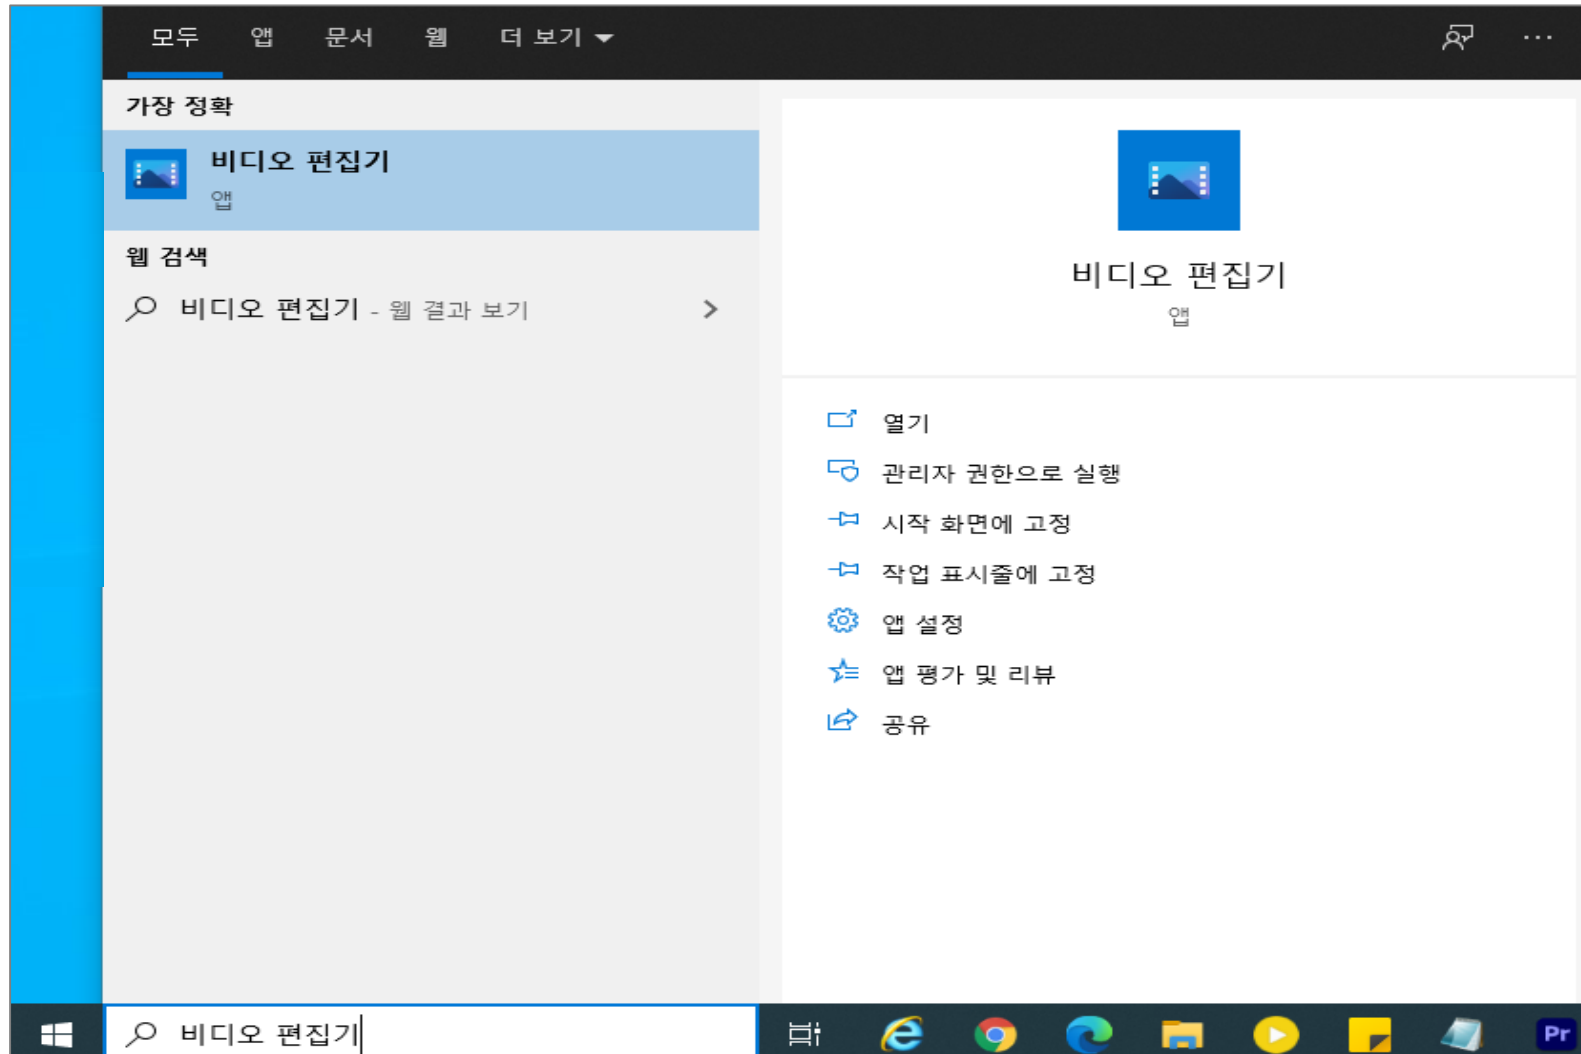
모두 앱 문서 웹 더 보기

가장 정확

비디오 편집기
앱

웹 검색

비디오 편집기 - 웹 결과 보기

비디오 편집기
앱

열기
관리자 권한으로 실행
시작 화면에 고정
작업 표시줄에 고정
앱 설정
앱 평가 및 리뷰
공유

비디오 편집기

Pr